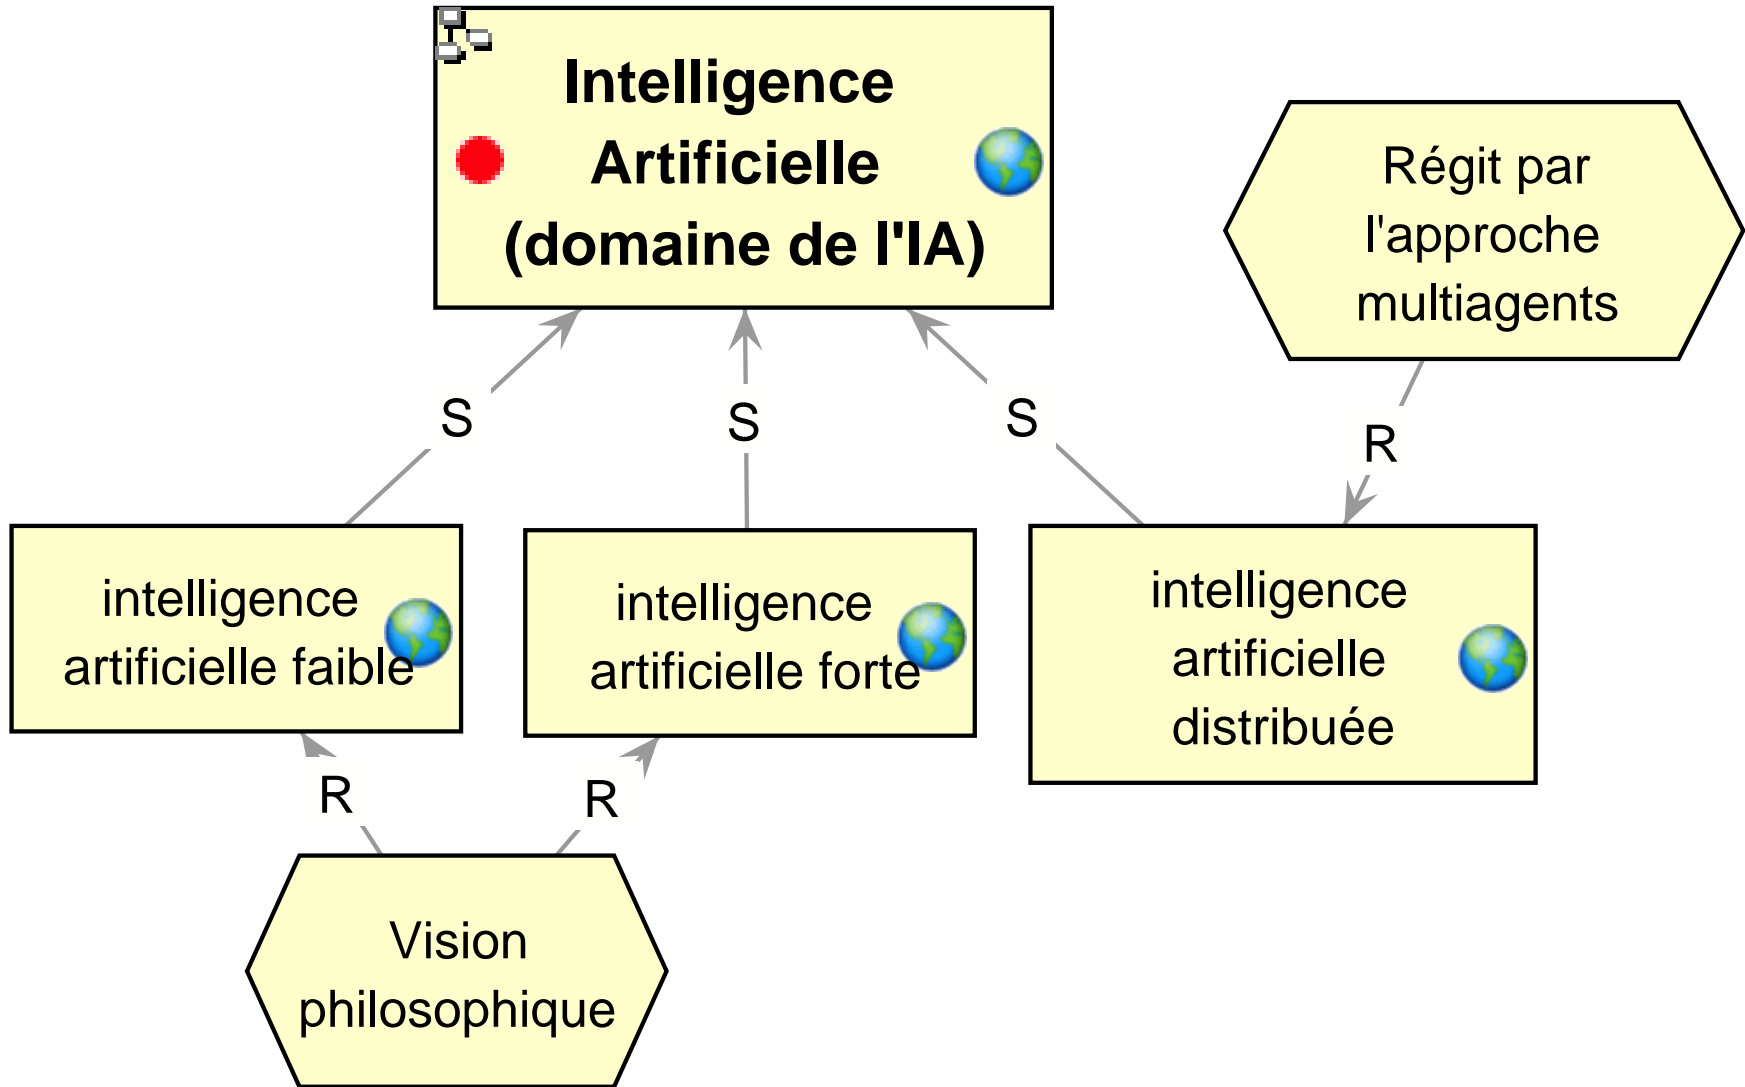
Intelligence Artificielle (domaine de l'IA)

Régit par l'approche multiagents

S

S

S

R

intelligence artificielle faible

intelligence artificielle forte

intelligence artificielle distribuée

R

R

Vision philosophique